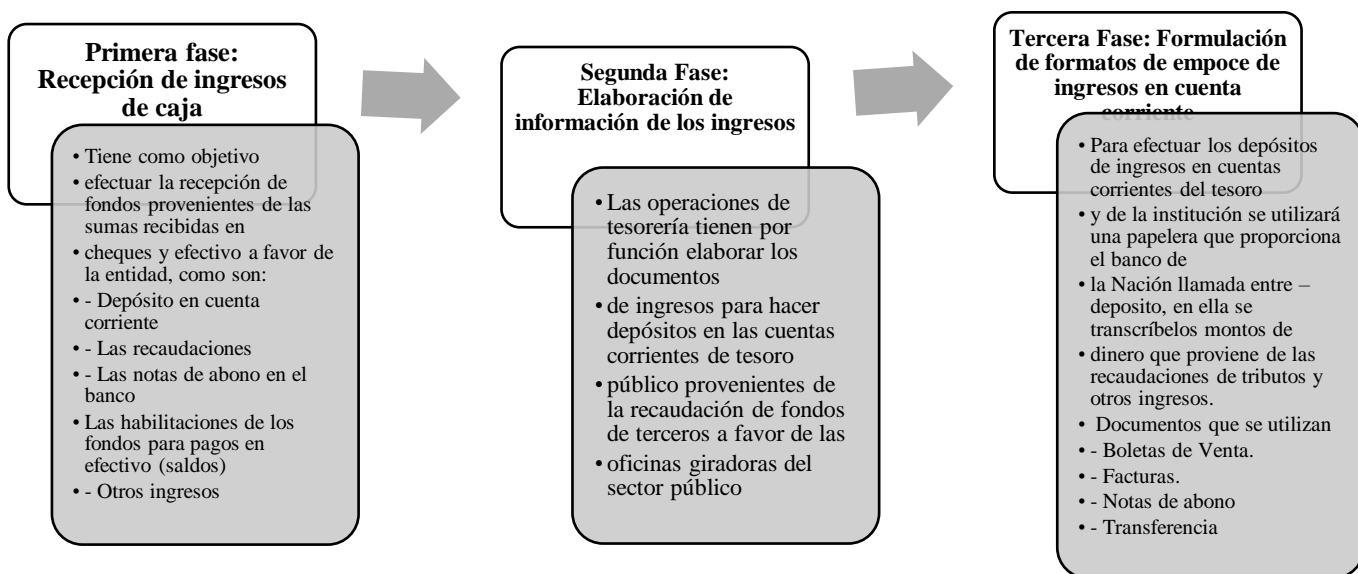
Primera fase: Recepción de ingresos de caja

- Tiene como objetivo
- efectuar la recepción de fondos provenientes de las sumas recibidas en
- cheques y efectivo a favor de la entidad, como son:
- - Depósito en cuenta corriente
- - Las recaudaciones
- - Las notas de abono en el banco
- Las habilitaciones de los fondos para pagos en efectivo (saldos)
- - Otros ingresos

Segunda Fase: Elaboración de información de los ingresos

- Las operaciones de tesorería tienen por función elaborar los documentos
- de ingresos para hacer depósitos en las cuentas corrientes de tesoro
- público provenientes de la recaudación de fondos de terceros a favor de las
- oficinas giradoras del sector público

Tercera Fase: Formulación de formatos de empoce de ingresos en cuenta corriente

- Para efectuar los depósitos de ingresos en cuentas corrientes del tesoro
- y de la institución se utilizará una papelera que proporciona el banco de
- la Nación llamada entre – deposito, en ella se transcríbelos montos de
- dinero que proviene de las recaudaciones de tributos y otros ingresos.
- Documentos que se utilizan
- - Boletas de Venta.
- - Facturas.
- - Notas de abono
- - Transferencia